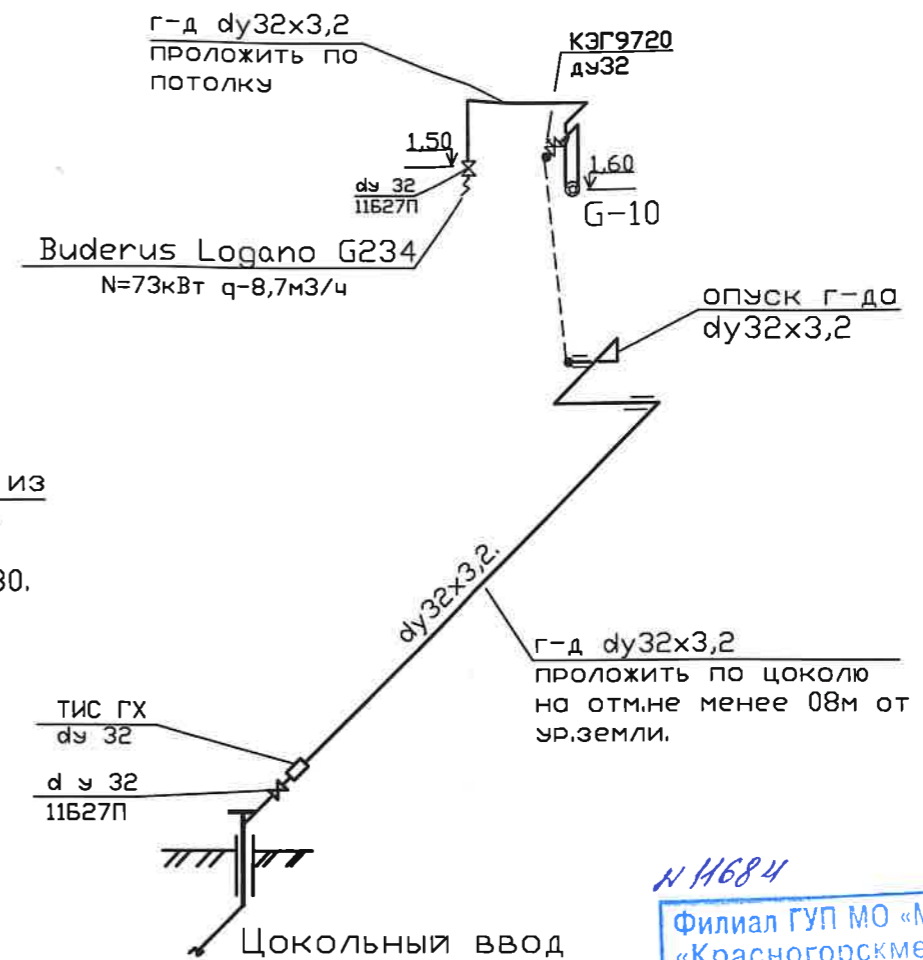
г-д dy32x3,2
проложить по потолку

КЭГ9720
ду32

1,50

dy 32
11Б27П

1,60

G-10

Buderus Logano G234
N=73кВт q-8,7м3/ч

опуск г-да
dy32x3,2

из

30.

dy32x3,2.

г-д dy32x3,2
проложить по цоколю на отм.не менее 08м от ур.земли.

ТИС ГХ
dy 32

d y 32
11Б27П

Цокольный ввод

№ 11684

Филиал ГУП МО «М
«Красногорскме